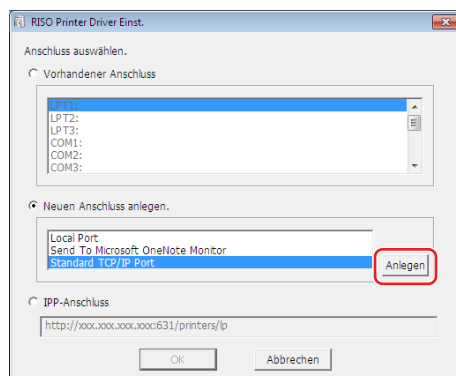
RISO Printer Driver Einst.

Anschluss auswählen.

Vorhandener Anschluss

LPT1:
LPT2:
LPT3:
COM1:
COM2:
COM3:

Neuen Anschluss anlegen.

Local Port
Send To Microsoft OneNote Monitor
Standard TCP/IP Port

Anlegen

IPP-Anschluss

http://xxx.xxx.xxx.xxx:631/printers/lp

OK

Abbrechen